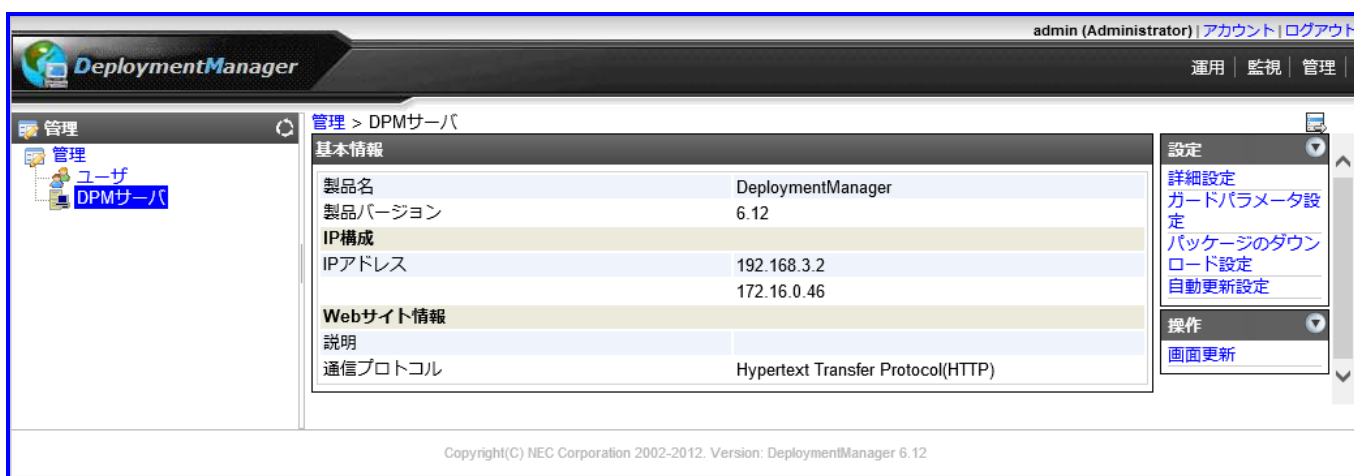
admin (Administrator) | アカウント | ログアウト

DeploymentManager

運用 | 監視 | 管理

管理

管理
ユーザ
DPMサーバ

管理 > DPMサーバ

基本情報

| 製品名 | DeploymentManager |
|---|---|
| 製品バージョン | 6.12 |
| IP構成 | |
| IPアドレス | 192.168.3.2 |
| | 172.16.0.46 |
| Webサイト情報 | |
| 説明 | |
| 通信プロトコル | Hypertext Transfer Protocol(HTTP) |

設定
詳細設定
ガードパラメータ設定
パッケージのダウンロード設定
自動更新設定

操作
画面更新

Copyright(C) NEC Corporation 2002-2012. Version: DeploymentManager 6.12